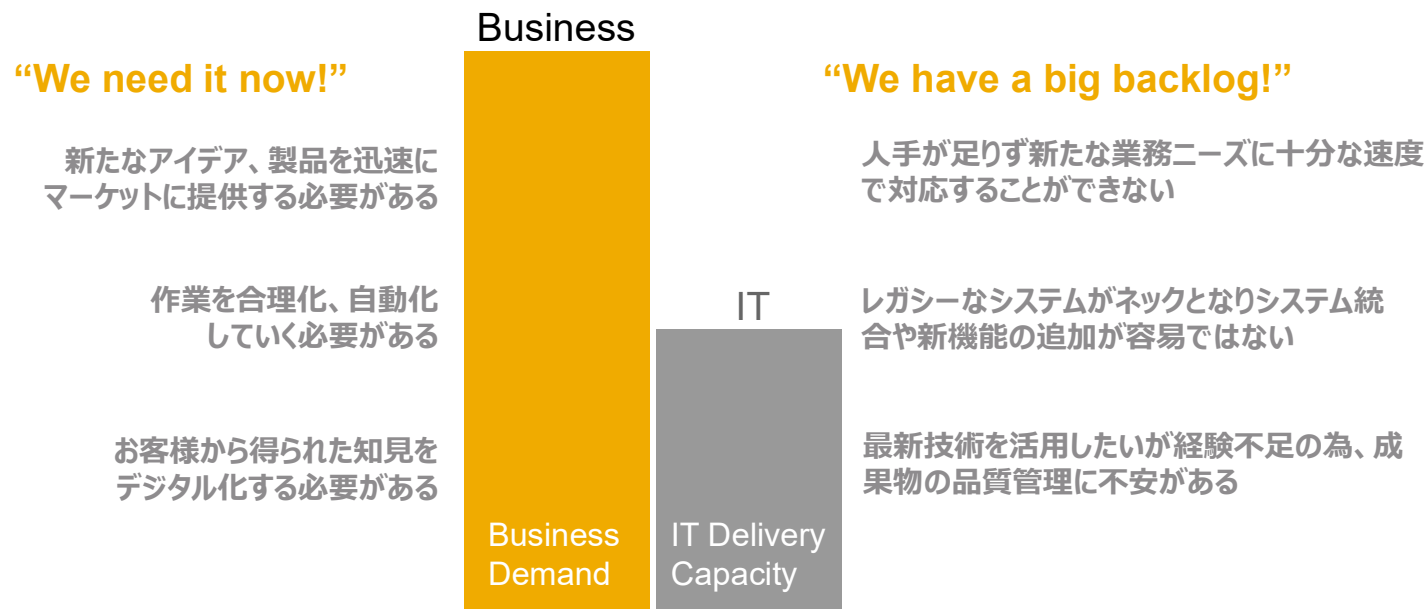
Business

“We need it now!”

新たなアイデア、製品を迅速にマーケットに提供する必要がある

作業を合理化、自動化していく必要がある

お客様から得られた知見をデジタル化する必要がある

Business Demand

IT

IT Delivery Capacity

“We have a big backlog!”

人手が足りず新たな業務ニーズに十分な速度で対応することができない

レガシーなシステムがネックとなりシステム統合や新機能の追加が容易ではない

最新技術を活用したいが経験不足の為、成果物の品質管理に不安がある